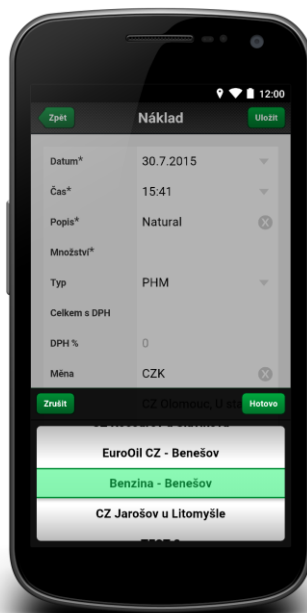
12:00

Zpět
Náklad
Uložit

Datum*
30.7.2015

Čas*
15:41

Popis*
Natural

Množství*

Typ
PHM

Celkem s DPH

DPH %
0

Měna
CZK

Zrušit
CZ Olomouc, U sta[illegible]
Hotovo

EuroOil CZ - Benešov
Benzina - Benešov
CZ Jarošov u Litomyšle
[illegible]